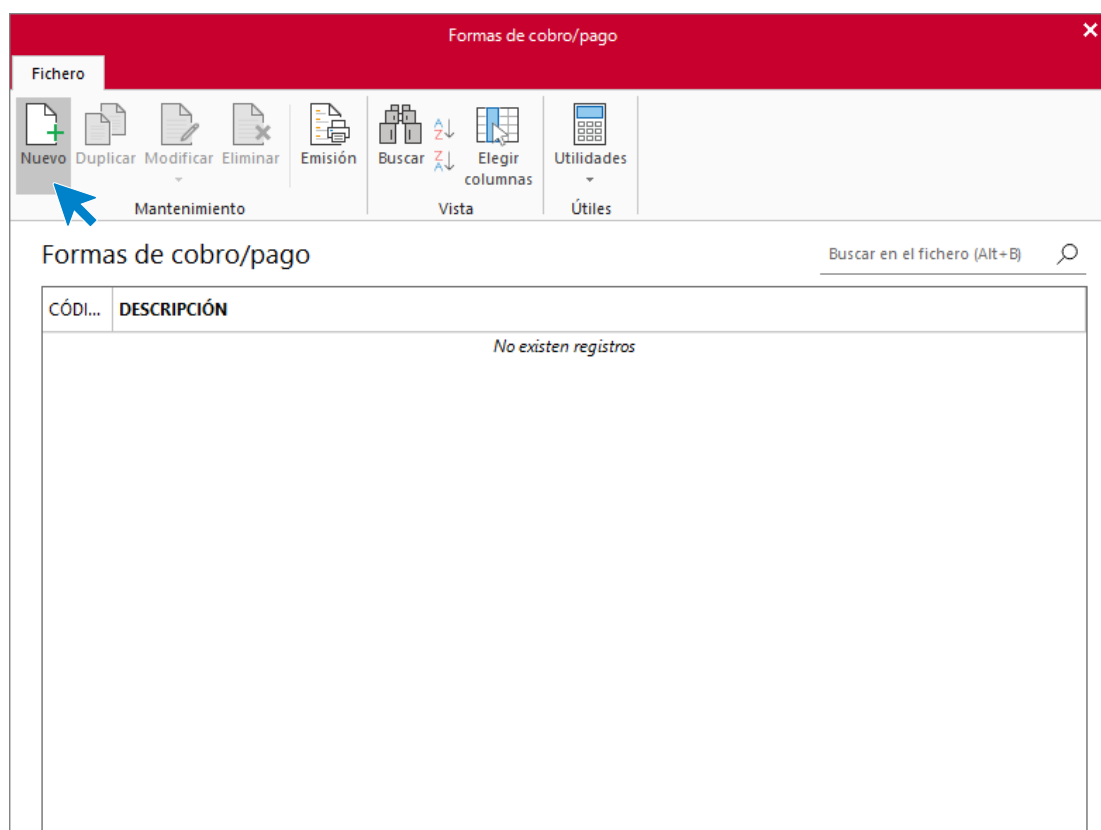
Formas de cobro/pago

Fichero

Nuevo Duplicar Modificar Eliminar
Mantenimiento

Emisión

Buscar
Elegir columnas
Vista

Utilidades
Útiles

Formas de cobro/pago

Buscar en el fichero (Alt+B)

| CÓDI... | DESCRIPCIÓN |
|---|---|
| | No existen registros |